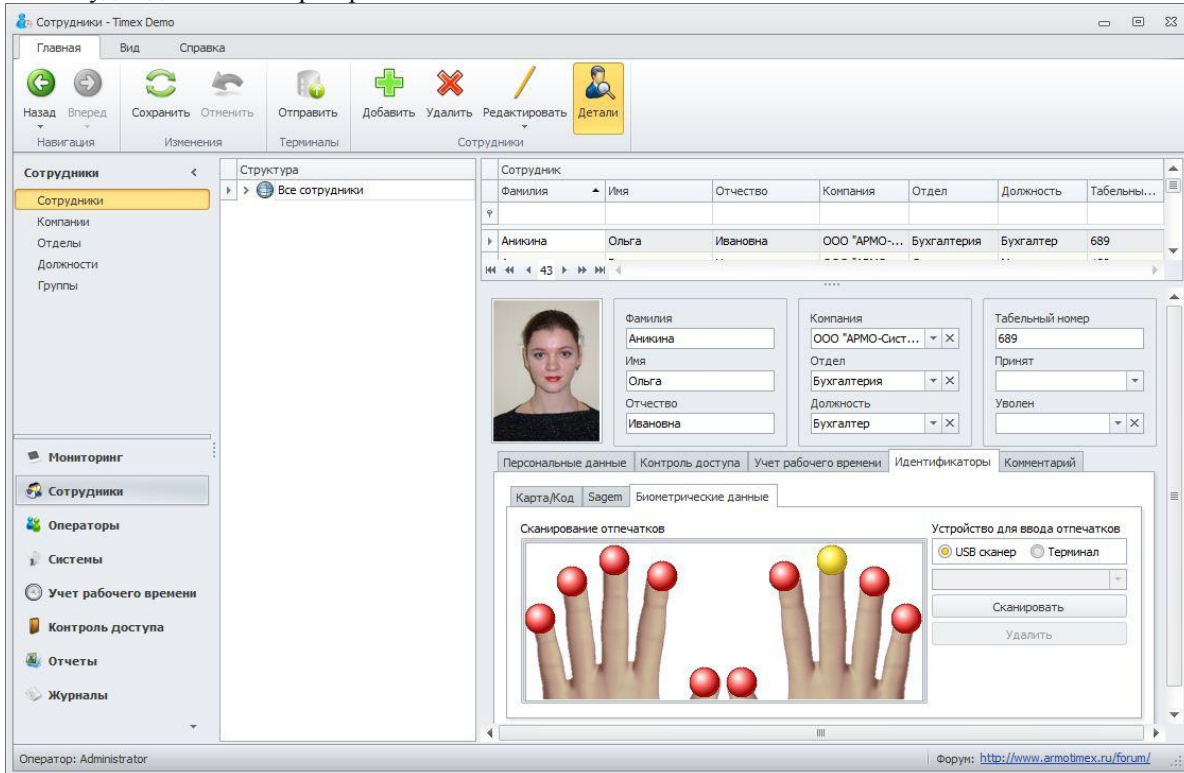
Сотрудники - Timex Demo

Главная Вид Справка

Назад Вперед Сохранить Отменить Отправить Добавить Удалить Редактировать Детали

Навигация Изменения Терминалы Сотрудники

Сотрудники
Сотрудники
Компании
Отделы
Должности
Группы

Структура
Все сотрудники

Сотрудник

| Фамилия | Имя | Отчество | Компания | Отдел | Должность | Табельны... |
|---|---|---|---|---|---|---|
| Аникина | Ольга | Ивановна | ООО "АРМО-... | Бухгалтерия | Бухгалтер | 689 |

43

Фамилия
Аникина
Имя
Ольга
Отчество
Ивановна

Компания
ООО "АРМО-Сист...
Отдел
Бухгалтерия
Должность
Бухгалтер

Табельный номер
689
Принят
Уволен

Персональные данные Контроль доступа Учет рабочего времени Идентификаторы Комментарий

Карта/Код Sagem Биометрические данные

Сканирование отпечатков

Устройство для ввода отпечатков
USB сканер Терминал
Сканировать
Удалить

Мониторинг
Сотрудники
Операторы
Системы
Учет рабочего времени
Контроль доступа
Отчеты
Журналы

Оператор: Administrator

Форум: http://www.armotimex.ru/forum/